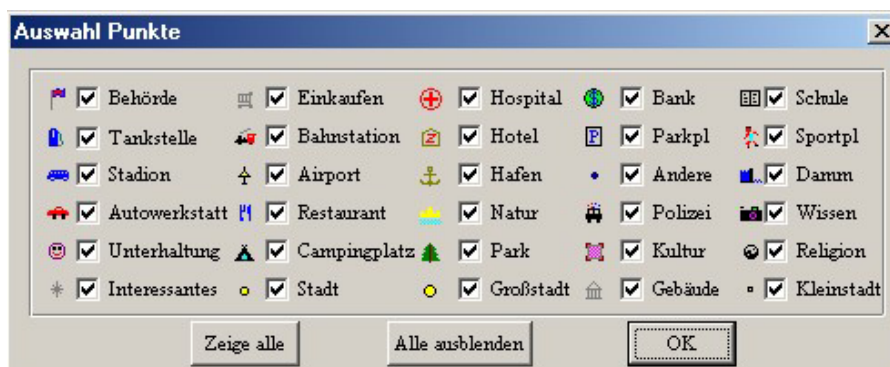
Auswahl Punkte

| | | | | |
|---|---|---|---|---|
| Behörde | Einkaufen | Hospital | Bank | Schule |
| Tankstelle | Bahnstation | Hotel | Parkpl | Sportpl |
| Stadion | Airport | Hafen | Andere | Damm |
| Autowerkstatt | Restaurant | Natur | Polizei | Wissen |
| Unterhaltung | Campingplatz | Park | Kultur | Religion |
| Interessantes | Stadt | Großstadt | Gebäude | Kleinstadt |

Zeige alle
Alle ausblenden
OK